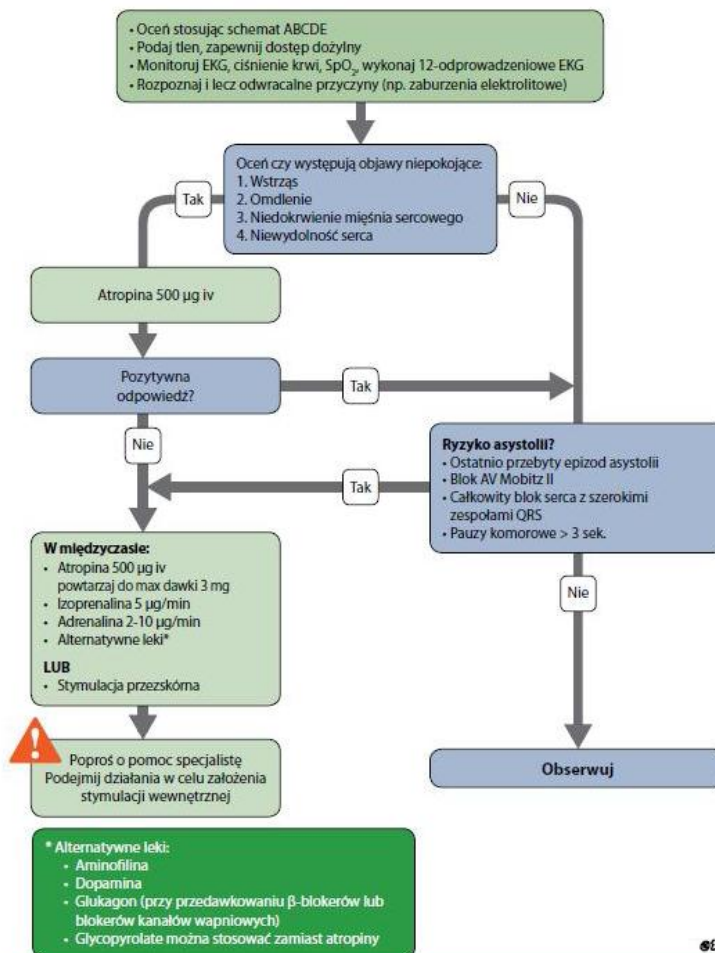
• Oceń stosując schemat ABCDE
• Podaj tlen, zapewnij dostęp dożylny
• Monitoruj EKG, ciśnienie krwi, $SpO_2$, wykonaj 12-odprowadzeniowe EKG
• Rozpoznaj i lecz odwracalne przyczyny (np. zaburzenia elektrolitowe)

Oceń czy występują objawy niepokojące:
1. Wstrząs
2. Omdlenie
3. Niedokrwienie mięśnia sercowego
4. Niewydolność serca

Tak

Nie

Atropina 500 µg iv

Pozytywna odpowiedź?

Tak

Nie

Ryzyko asystolii?
• Ostatnio przebyty epizod asystolii
• Blok AV Mobitz II
• Całkowity blok serca z szerokimi zespołami QRS
• Pauzy komorowe > 3 sek.

Tak

W międzyczasie:
• Atropina 500 µg iv powtarzaj do max dawki 3 mg
• Izoprenalina 5 µg/min
• Adrenalina 2-10 µg/min
• Alternatywne leki*

LUB
• Stymulacja przezskórna

Nie

Poproś o pomoc specjalistę
Podejmij działania w celu założenia stymulacji wewnętrznej

Obserwuj

* Alternatywne leki:
• Aminofilina
• Dopamina
• Glukagon (przy przedawkowaniu β-blokerów lub blokerów kanałów wapniowych)
• Glycopyrolate można stosować zamiast atropiny